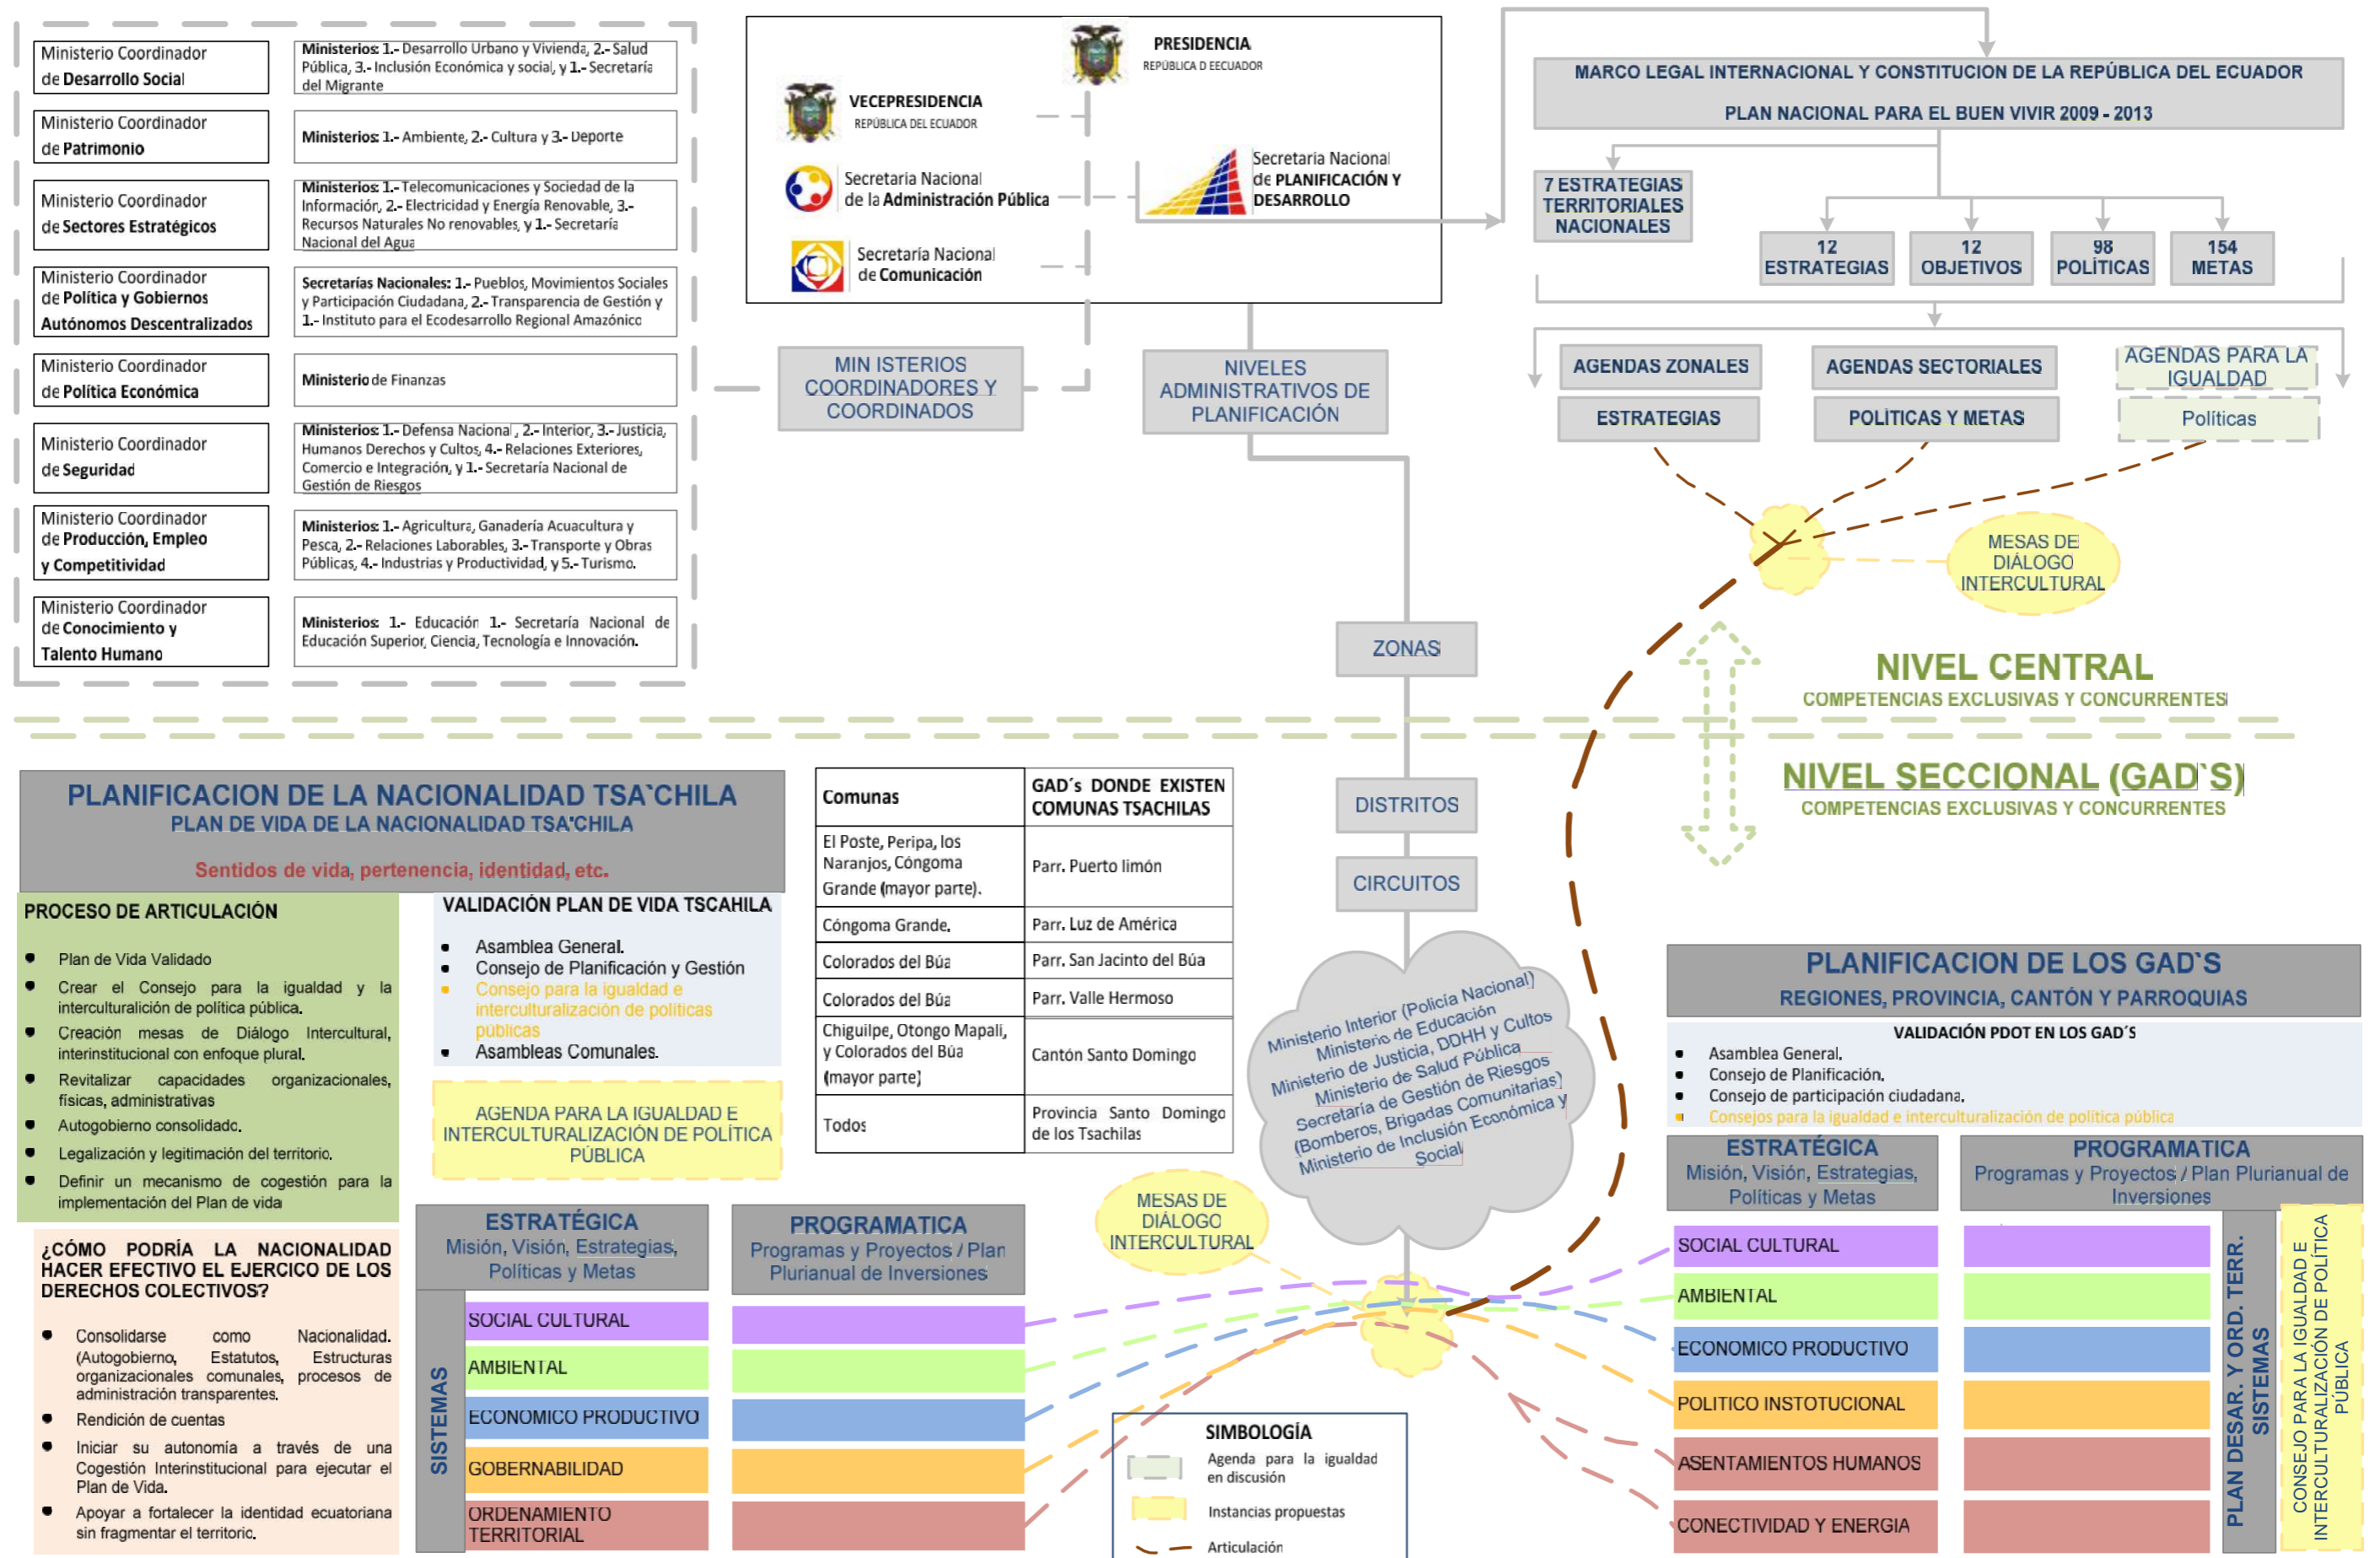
Ministerio Coordinador de Desarrollo Social

Ministerios 1.- Desarrollo Urbano y Vivienda, 2.- Salud Pública, 3.- Inclusión Económica y social, y 1.- Secretaria del Migrante

Ministerio Coordinador de Patrimonio

Ministerios 1.- Ambiente, 2.- Cultura y 3.- Deporte

Ministerio Coordinador de Sectores Estratégicos

Ministerios 1.- Telecomunicaciones y Sociedad de la Información, 2.- Electricidad y Energía Renovable, 3.- Recursos Naturales No renovables, y 1.- Secretaría Nacional del Agua

Ministerio Coordinador de Política y Gobiernos Autónomos Descentralizados

Secretarías Nacionales: 1.- Pueblos, Movimientos Sociales y Participación Ciudadana, 2.- Transparencia de Gestión y 1.- Instituto para el Ecodesarrollo Regional Amazónico

Ministerio Coordinador de Política Económica

Ministerio de Finanzas

Ministerio Coordinador de Seguridad

Ministerios 1.- Defensa Nacional, 2.- Interior, 3.- Justicia, Humanos Derechos y Cultos, 4.- Relaciones Exteriores, Comercio e Integración, y 1.- Secretaría Nacional de Gestión de Riesgos

Ministerio Coordinador de Producción, Empleo y Competitividad

Ministerios 1.- Agricultura, Ganadería Acuacultura y Pesca, 2.- Relaciones Laborables, 3.- Transporte y Obras Públicas, 4.- Industrias y Productividad, y 5.- Turismo.

Ministerio Coordinador de Conocimiento y Talento Humano

Ministerios 1.- Educación 1.- Secretaría Nacional de Educación Superior, Ciencia, Tecnología e Innovación.

PRESIDENCIA
REPÚBLICA D EECUADOR

VECEPRESIDENCIA
REPÚBLICA DEL ECUADOR

Secretaria Nacional de la Administración Pública

Secretaria Nacional de PLANIFICACIÓN Y DESARROLLO

Secretaría Nacional de Comunicación

MIN ISTERIOS COORDINADORES Y COORDINADOS

NIVELES ADMINISTRATIVOS DE PLANIFICACIÓN

MARCO LEGAL INTERNACIONAL Y CONSTITUCION DE LA REPÚBLICA DEL ECUADOR

PLAN NACIONAL PARA EL BUEN VIVIR 2009 - 2013

7 ESTRATEGIAS TERRITORIALES NACIONALES

12 ESTRATEGIAS

12 OBJETIVOS

98 POLÍTICAS

154 METAS

AGENDAS ZONALES

ESTRATEGIAS

AGENDAS SECTORIALES

POLITICAS Y METAS

AGENDAS PARA LA IGUALDAD

Políticas

MESAS DE DIÁLOGO INTERCULTURAL

ZONAS

NIVEL CENTRAL
COMPETENCIAS EXCLUSIVAS Y CONCURRENTES

NIVEL SECCIONAL (GAD`S)
COMPETENCIAS EXCLUSIVAS Y CONCURRENTES

DISTRITOS

CIRCUITOS

PLANIFICACION DE LA NACIONALIDAD TSA`CHILA
PLAN DE VIDA DE LA NACIONALIDAD TSA'CHILA

Sentidos de vida, pertenencia, identidad, etc.

PROCESO DE ARTICULACIÓN

- Plan de Vida Validado
- Crear el Consejo para la igualdad y la interculturalición de política pública.
- Creación mesas de Diálogo Intercultural, interinstitucional con enfoque plural.
- Revitalizar capacidades organizacionales, físicas, administrativas
- Autogobierno consolidado.
- Legalización y legitimación del territorio.
- Definir un mecanismo de cogestión para la implementación del Plan de vida

VALIDACIÓN PLAN DE VIDA TSCAHILA

- Asamblea General.
- Consejo de Planificación y Gestión
- Consejo para la igualdad e interculturalización de políticas publicas
- Asambleas Comunales.

AGENDA PARA LA IGUALDAD E INTERCULTURALIZACIÓN DE POLÍTICA PÚBLICA

| Comunas | GAD´s DONDE EXISTEN COMUNAS TSACHILAS |
|---|---|
| El Poste, Peripa, los Naranjos, Cóngoma Grande (mayor parte). | Parr. Puerto limón |
| Cóngoma Grande. | Parr. Luz de América |
| Colorados del Búa | Parr. San Jacinto del Búa |
| Colorados del Búa | Parr. Valle Hermoso |
| Chiguilpe, Otongo Mapali, y Colorados del Búa (mayor parte) | Cantón Santo Domingo |
| Todos | Provincia Santo Domingo de los Tsachilas |

Ministerio Interior (Policía Nacional) Ministerio de Educación Ministerio de Justicia, DDHH y Cultos Ministerio de Salud Pública Secretaría de Gestión de Riesgos (Bomberos, Brigadas Comunitarias) Ministerio de Inclusión Económica y Social

PLANIFICACION DE LOS GAD`S
REGIONES, PROVINCIA, CANTÓN Y PARROQUIAS

VALIDACIÓN PDOT EN LOS GAD´S

- Asamblea General.
- Consejo de Planificación.
- Consejo de participación ciudadana.
- Consejos para la igualdad e interculturalización de política pública

ESTRATÉGICA
Misión, Visión, Estrategias, Políticas y Metas

PROGRAMATICA
Programas y Proyectos / Plan Plurianual de Inversiones

SOCIAL CULTURAL
AMBIENTAL
ECONOMICO PRODUCTIVO
POLITICO INSTOTUCIONAL
ASENTAMIENTOS HUMANOS
CONECTIVIDAD Y ENERGIA

PLAN DESAR. Y ORD. TERR. SISTEMAS

CONSEJO PARA LA IGUALDAD E INTERCULTURALIZACIÓN DE POLÍTICA PÚBLICA

¿CÓMO PODRÍA LA NACIONALIDAD HACER EFECTIVO EL EJERCICO DE LOS DERECHOS COLECTIVOS?

- Consolidarse como Nacionalidad. (Autogobierno, Estatutos, Estructuras organizacionales comunales, procesos de administración transparentes.
- Rendición de cuentas
- Iniciar su autonomía a través de una Cogestión Interinstitucional para ejecutar el Plan de Vida.
- Apoyar a fortalecer la identidad ecuatoriana sin fragmentar el territorio.

ESTRATÉGICA
Misión, Visión, Estrategias, Políticas y Metas

PROGRAMATICA
Programas y Proyectos / Plan Plurianual de Inversiones

SISTEMAS

SOCIAL CULTURAL
AMBIENTAL
ECONOMICO PRODUCTIVO
GOBERNABILIDAD
ORDENAMIENTO TERRITORIAL

MESAS DE DIÁLOGO INTERCULTURAL

SIMBOLOGÍA
Agenda para la igualdad en discusión
Instancias propuestas
Articulación